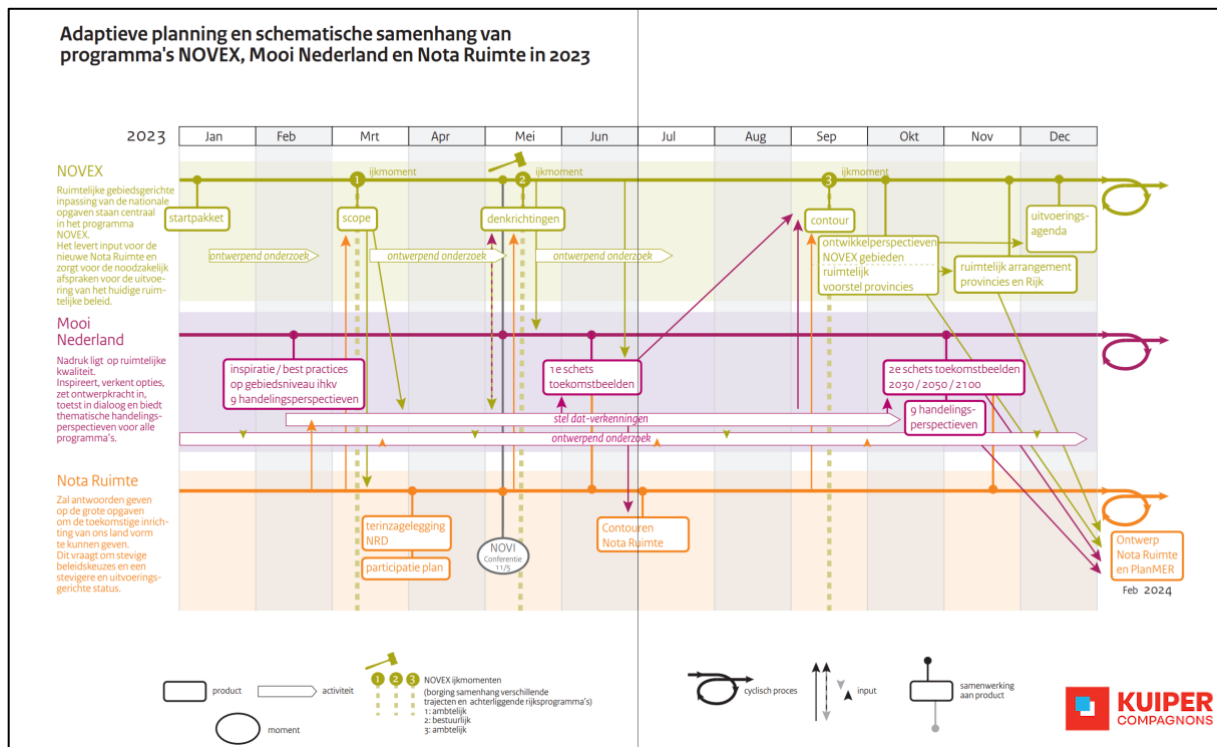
Adaptieve planning en schematische samenhang van programma's NOVEX, Mooi Nederland en Nota Ruimte in 2023

2023

| Jan | Feb | Mrt | Apr | Mei | Jun | Jul | Aug | Sep | Okt | Nov | Dec |
|---|---|---|---|---|---|---|---|---|---|---|---|

NOVEX

Ruimtelijke gebiedsgerichte inpassing van de nationale opgaven staan centraal in het programma NOVEX. Het levert input voor de nieuwe Nota Ruimte en zorgt voor de noodzakelijk afspraken voor de uitvoering van het huidige ruimtelijke beleid.

1 ijkmoment
2 ijkmoment
3 ijkmoment

startpakket
scope
denkrichtingen
contour
uitvoeringsagenda
ontwikkelperspectieven NOVEX gebieden
ruimtelijk voorstel provincies
ruimtelijk arrangement provincies en Rijk

ontwerpend onderzoek
ontwerpend onderzoek
ontwerpend onderzoek

Mooi Nederland

Nadruk ligt op ruimtelijke kwaliteit. Inspireert, verkent opties, zet ontwerpkracht in, toetst in dialoog en biedt thematische handelingsperspectieven voor alle programma's.

inspiratie / best practices op gebiedsniveau ihkv 9 handelingsperspectieven
1e schets toekomstbeelden
2e schets toekomstbeelden 2030 / 2050 / 2100
9 handelingsperspectieven
stel dat-verkenningen
ontwerpend onderzoek

Nota Ruimte

Zal antwoorden geven op de grote opgaven om de toekomstige inrichting van ons land vorm te kunnen geven. Dit vraagt om stevige beleidskeuzes en een stevigere en uitvoeringsgerichte status.

terinzagelegging NRD
participatie plan
NOVI Conferentie 11/5
Contouren Nota Ruimte
Ontwerp Nota Ruimte en PlanMER
Feb 2024

product
activiteit
moment
1 2 3 NOVEX ijkmomenten (borging samenhang verschillende trajecten en achterliggende rijksprogramma's) 1: ambtelijk 2: bestuurlijk 3: ambtelijk
cyclisch proces
input
samenwerking aan product

KUIPER COMPAGNONS